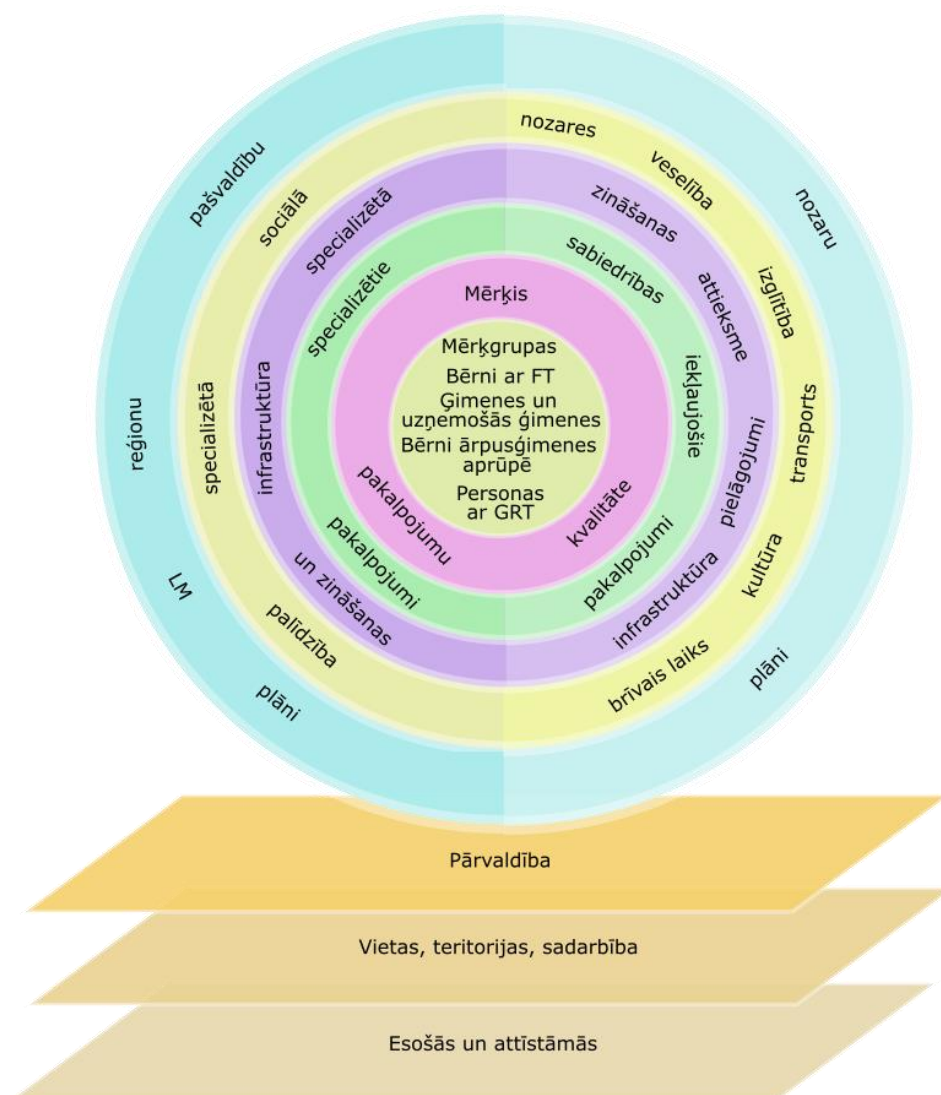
Mērķgrupas
Bērni ar FT
Ģimenes un uzņemošās ģimenes
Bērni ārpusģimenes aprūpē
Personas ar GRT

Mērķis
pakalpojumu
kvalitāte

specializētie
sabiedrības
iekļaujošie
pakalpojumi
pakalpojumi

specializētā
infrastruktūra
un zināšanas
zināšanas
attieksme
pielāgojumi
infrastruktūra

sociālā
specializētā
palīdzība
nozares
veselība
izglītība
transports
kultūra
brīvais laiks

pašvaldību
reģionu
LM
plāni
nozaru
plāni

Pārvaldība

Vietas, teritorijas, sadarbība

Esošās un attīstāmās